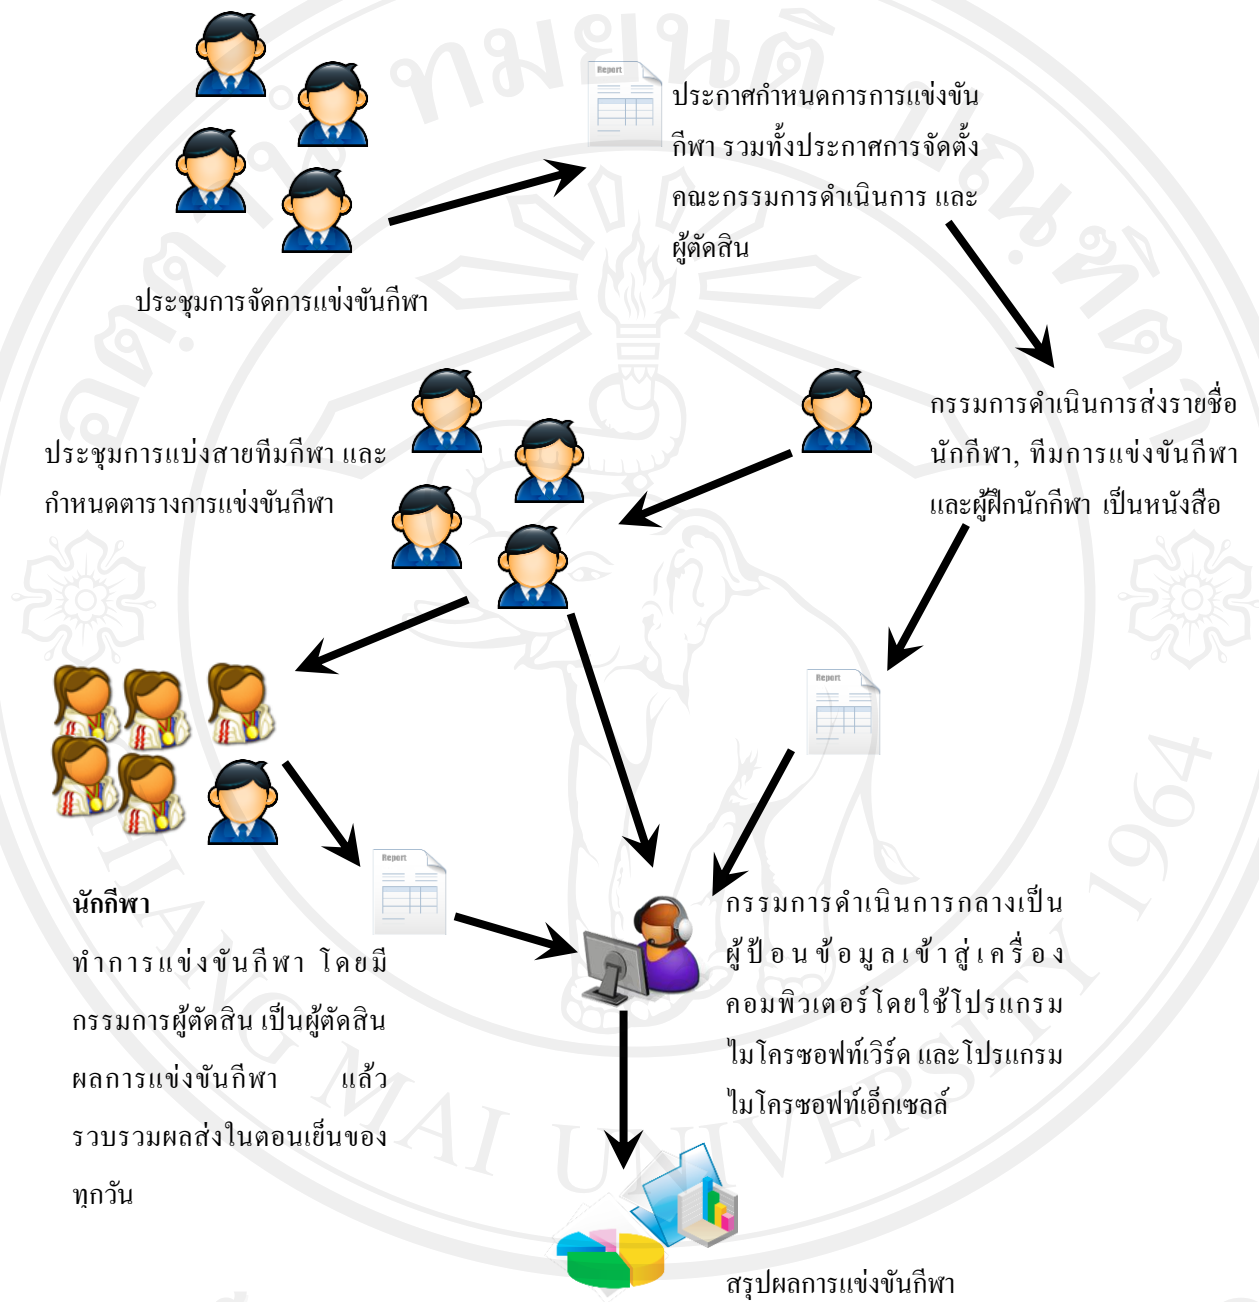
Report

ประกาศกำหนดการการแข่งขันกีฬา รวมทั้งประกาศการจัดตั้งคณะกรรมการดำเนินการ และผู้ตัดสิน

ประชุมการจัดการแข่งขันกีฬา

ประชุมการแบ่งสายทีมกีฬา และกำหนดตารางการแข่งขันกีฬา

กรรมการดำเนินการส่งรายชื่อนักกีฬา, ทีมการแข่งขันกีฬา และผู้ฝึกนักกีฬา เป็นหนังสือ

Report

Report

นักกีฬา

ทำการแข่งขันกีฬา โดยมีกรรมการผู้ตัดสิน เป็นผู้ตัดสินผลการแข่งขันกีฬา แล้วรวบรวมผลส่งในตอนเย็นของทุกวัน

กรรมการดำเนินการกลางเป็นผู้ป้อนข้อมูลเข้าสู่เครื่องคอมพิวเตอร์โดยใช้โปรแกรมไมโครซอฟท์เวิร์ด และโปรแกรมไมโครซอฟท์เอ็กเซลล์

สรุปผลการแข่งขันกีฬา